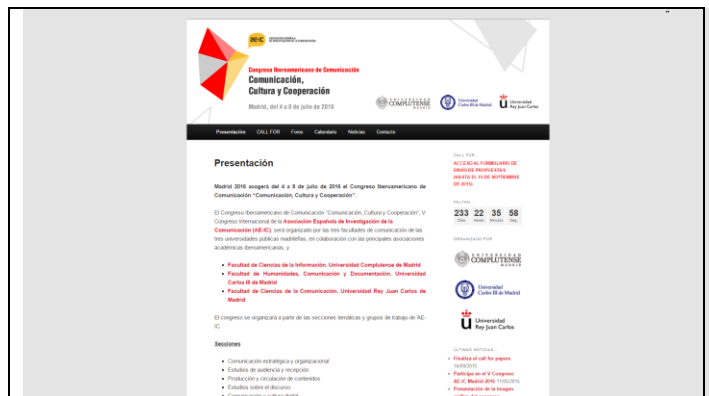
AE-IC ASOCIACIÓN ESPAÑOLA DE INVESTIGACIÓN DE LA COMUNICACIÓN

Congreso Iberoamericano de Comunicación
Comunicación, Cultura y Cooperación

Madrid, del 4 a 8 de julio de 2016

UNIVERSIDAD COMPLUTENSE MADRID
Universidad Carlos III de Madrid
Universidad Rey Juan Carlos

Presentación CALL FOR Foro Calendario Noticias Contacto

Presentación

Madrid 2016 acogerá del 4 a 8 de julio de 2016 el Congreso Iberoamericano de Comunicación "Comunicación, Cultura y Cooperación".

El Congreso Iberoamericano de Comunicación "Comunicación, Cultura y Cooperación", V Congreso Internacional de la Asociación Española de Investigación de la Comunicación (AE-IC), será organizado por las tres facultades de comunicación de las tres universidades públicas madrileñas, en colaboración con las principales asociaciones académicas iberoamericanas, y:

• Facultad de Ciencias de la Información. Universidad Complutense de Madrid
• Facultad de Humanidades, Comunicación y Documentación. Universidad Carlos III de Madrid
• Facultad de Ciencias de la Comunicación. Universidad Rey Juan Carlos de Madrid

El congreso se organizará a partir de las secciones temáticas y grupos de trabajo de AE-IC

Secciones

• Comunicación estratégica y organizacional
• Estudios de audiencia y recepción
• Producción y circulación de contenidos
• Estudios sobre el discurso
• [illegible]

CALL FOR
ACCESO AL FORMULARIO DE ENVÍO DE PROPUESTAS (HASTA EL 15 DE SEPTIEMBRE DE 2015)

FALTAN
233 Días 22 Horas 35 Minutos 58 Seg

ORGANIZADO POR
UNIVERSIDAD COMPLUTENSE MADRID
Universidad Carlos III de Madrid
Universidad Rey Juan Carlos

ÚLTIMAS NOTICIAS
• Finaliza el call for papers 16/09/2015
• Participa en el V Congreso AE-IC Madrid 2016 11/09/2015
• Presentación de imágenes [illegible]